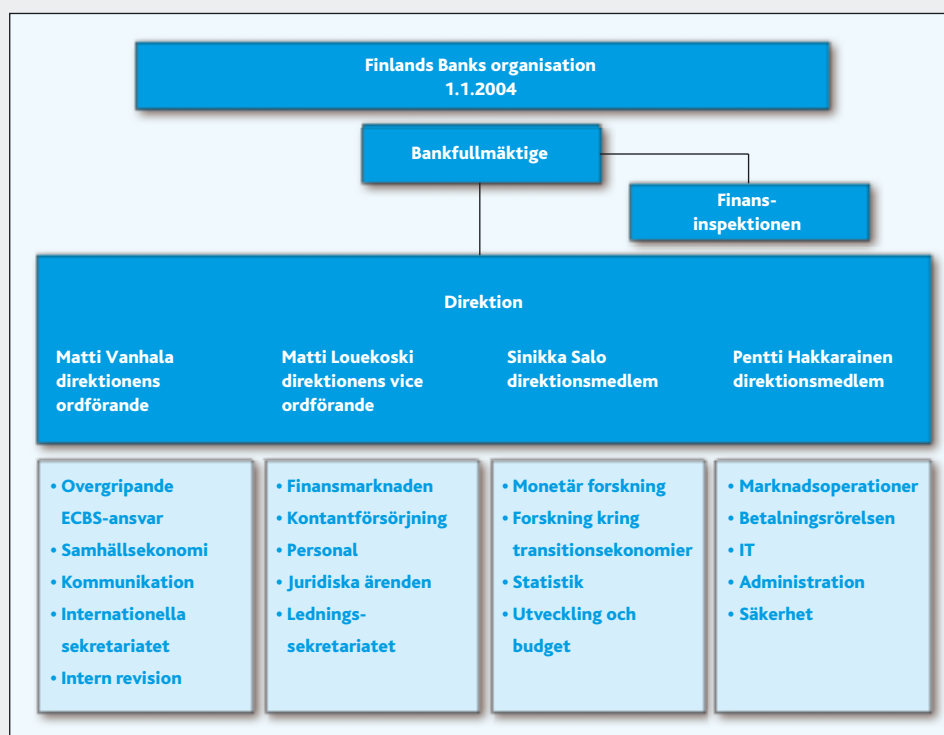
Finlands Banks organisation
1.1.2004

Bankfullmäktige

Finans-inspektionen

Direktion

Matti Vanhala
direktionens ordförande

Matti Louekoski
direktionens vice ordförande

Sinikka Salo
direktionsmedlem

Pentti Hakkarainen
direktionsmedlem

• Overgripande ECBS-ansvar
• Samhällsekonomi
• Kommunikation
• Internationella sekretariatet
• Intern revision

• Finansmarknaden
• Kontantförsörjning
• Personal
• Juridiska ärenden
• Ledningssekretariatet

• Monetär forskning
• Forskning kring transitionsekonomier
• Statistik
• Utveckling och budget

• Marknadsoperationer
• Betalningsrörelsen
• IT
• Administration
• Säkerhet